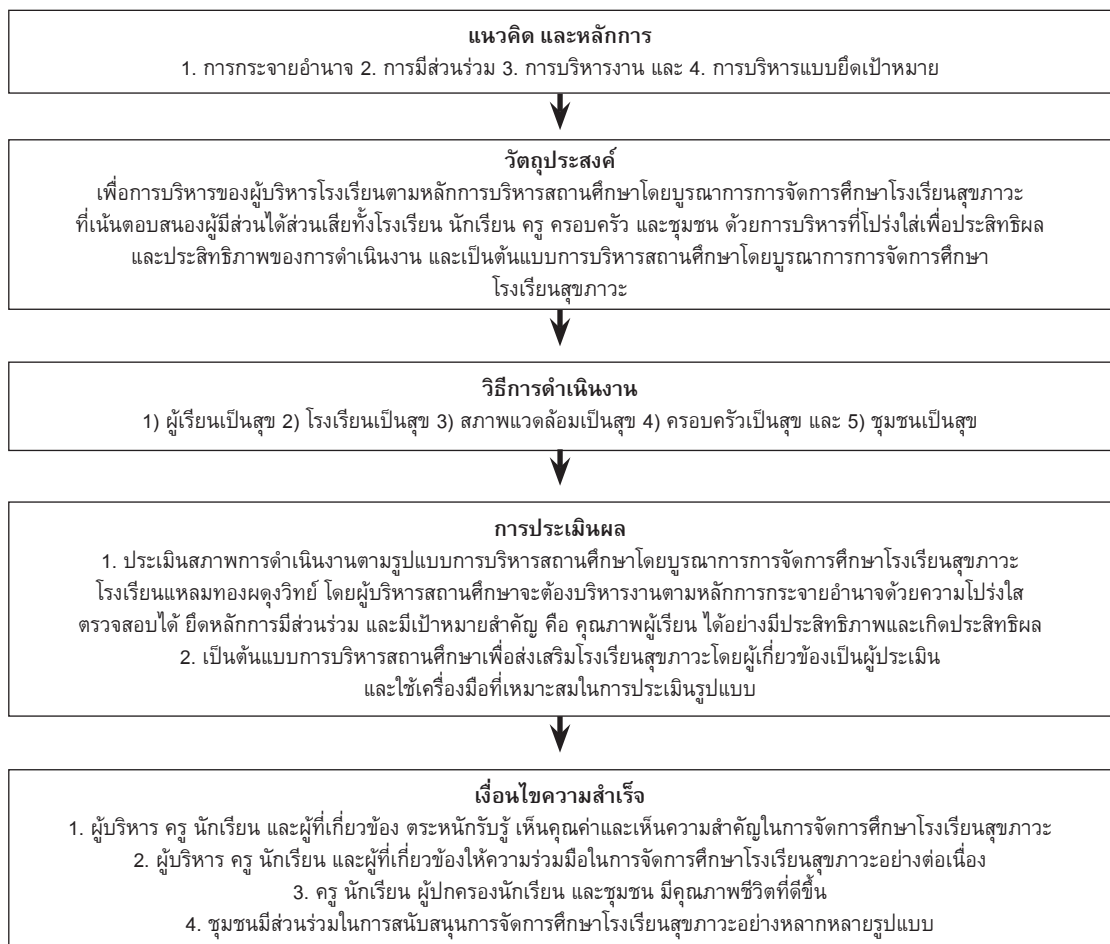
**แนวคิด และหลักการ**
1. การกระจายอำนาจ 2. การมีส่วนร่วม 3. การบริหารงาน และ 4. การบริหารแบบยึดเป้าหมาย

**วัตถุประสงค์**
เพื่อการบริหารของผู้บริหารโรงเรียนตามหลักการบริหารสถานศึกษาโดยบูรณาการการจัดการศึกษาโรงเรียนสุขภาวะ ที่เน้นตอบสนองผู้มีส่วนได้ส่วนเสียทั้งโรงเรียน นักเรียน ครู ครอบครัว และชุมชน ด้วยการบริหารที่โปร่งใส่เพื่อประสิทธิผล และประสิทธิภาพของการดำเนินงาน และเป็นต้นแบบการบริหารสถานศึกษาโดยบูรณาการการจัดการศึกษา โรงเรียนสุขภาวะ

**วิธีการดำเนินงาน**
1) ผู้เรียนเป็นสุข 2) โรงเรียนเป็นสุข 3) สภาพแวดล้อมเป็นสุข 4) ครอบครัวเป็นสุข และ 5) ชุมชนเป็นสุข

**การประเมินผล**
1. ประเมินสภาพการดำเนินงานตามรูปแบบการบริหารสถานศึกษาโดยบูรณาการการจัดการศึกษาโรงเรียนสุขภาวะ โรงเรียนแหลมทองผดุงวิทย์ โดยผู้บริหารสถานศึกษาจะต้องบริหารงานตามหลักการกระจายอำนาจด้วยความโปร่งใส ตรวจสอบได้ ยึดหลักการมีส่วนร่วม และมีเป้าหมายสำคัญ คือ คุณภาพผู้เรียน ได้อย่างมีประสิทธิภาพและเกิดประสิทธิผล
2. เป็นต้นแบบการบริหารสถานศึกษาเพื่อส่งเสริมโรงเรียนสุขภาวะโดยผู้เกี่ยวข้องเป็นผู้ประเมิน และใช้เครื่องมือที่เหมาะสมในการประเมินรูปแบบ

**เงื่อนไขความสำเร็จ**
1. ผู้บริหาร ครู นักเรียน และผู้ที่เกี่ยวข้อง ตระหนักรับรู้ เห็นคุณค่าและเห็นความสำคัญในการจัดการศึกษาโรงเรียนสุขภาวะ
2. ผู้บริหาร ครู นักเรียน และผู้ที่เกี่ยวข้องให้ความร่วมมือในการจัดการศึกษาโรงเรียนสุขภาวะอย่างต่อเนื่อง
3. ครู นักเรียน ผู้ปกครองนักเรียน และชุมชน มีคุณภาพชีวิตที่ดีขึ้น
4. ชุมชนมีส่วนร่วมในการสนับสนุนการจัดการศึกษาโรงเรียนสุขภาวะอย่างหลากหลายรูปแบบ